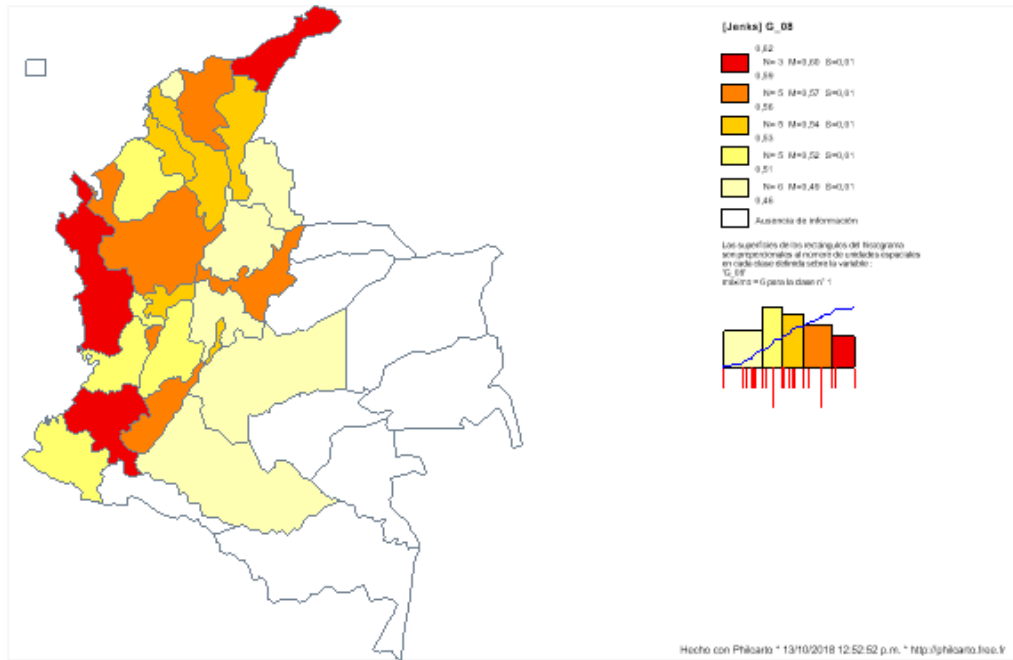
[Jenks] G_08

0,62
N= 3 M=0,60 S=0,01
0,59
N= 5 M=0,57 S=0,01
0,56
N= 5 M=0,54 S=0,01
0,53
N= 5 M=0,52 S=0,01
0,51
N= 6 M=0,49 S=0,01
0,46
Ausencia de información

Los superficies de los rectángulos del histograma son proporcionales al número de unidades espaciales en cada clase definida sobre la variable : 'G_08'
máximo = 6 para la clase n° 1

Hecho con Philcarto * 13/10/2018 12:52:52 p.m. * http://philcarto.free.fr